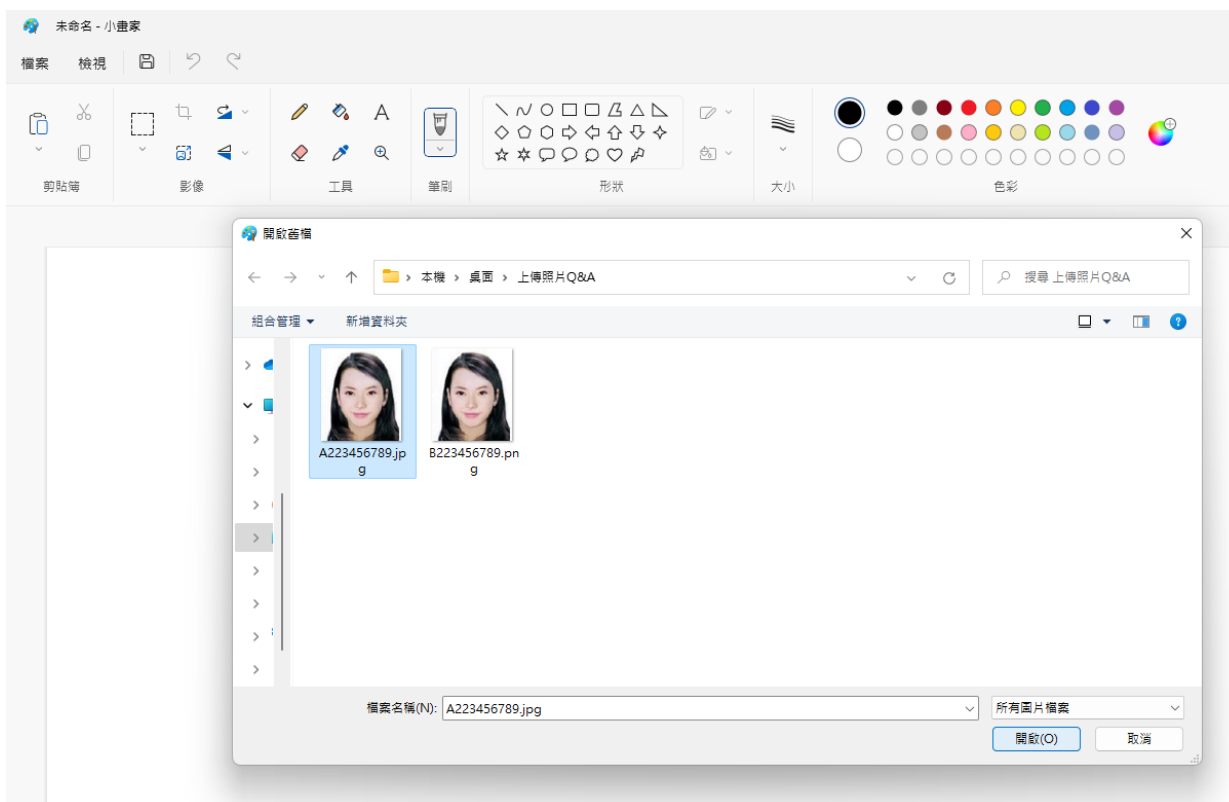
未命名 - 小畫家

檔案 檢視

剪貼簿 影像 工具 筆刷 形狀 大小 色彩

A

開啟舊檔

本機 › 桌面 › 上傳照片Q&A

搜尋 上傳照片Q&A

組合管理 ▾ 新增資料夾

A223456789.jpg

B223456789.png

檔案名稱(N): A223456789.jpg

所有圖片檔案

開啟(O) 取消